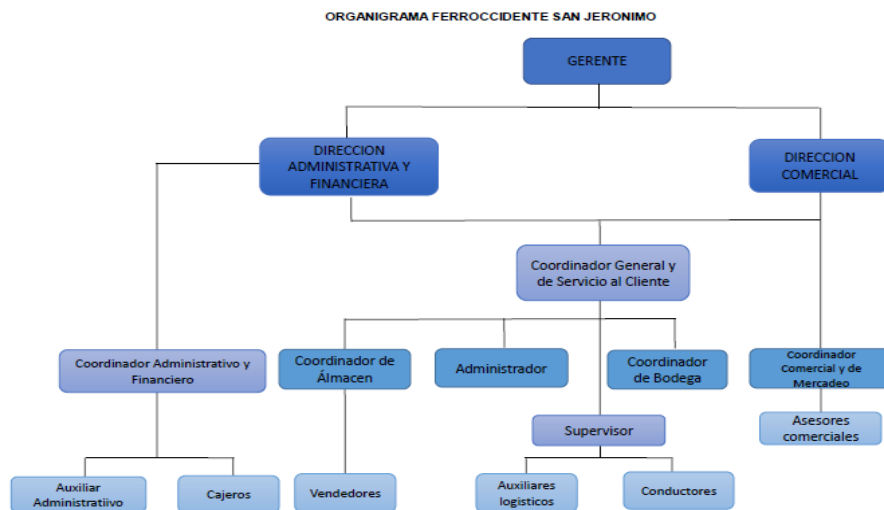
ORGANIGRAMA FERROCCIDENTE SAN JERONIMO

GERENTE

DIRECCION ADMINISTRATIVA Y FINANCIERA

DIRECCION COMERCIAL

Coordinador General y de Servicio al Cliente

Coordinador Administrativo y Financiero

Coordinador de Álmacen

Administrador

Coordinador de Bodega

Coordinador Comercial y de Mercadeo

Supervisor

Asesores comerciales

Auxiliar Administratiivo

Cajeros

Vendedores

Auxiliares logisticos

Conductores